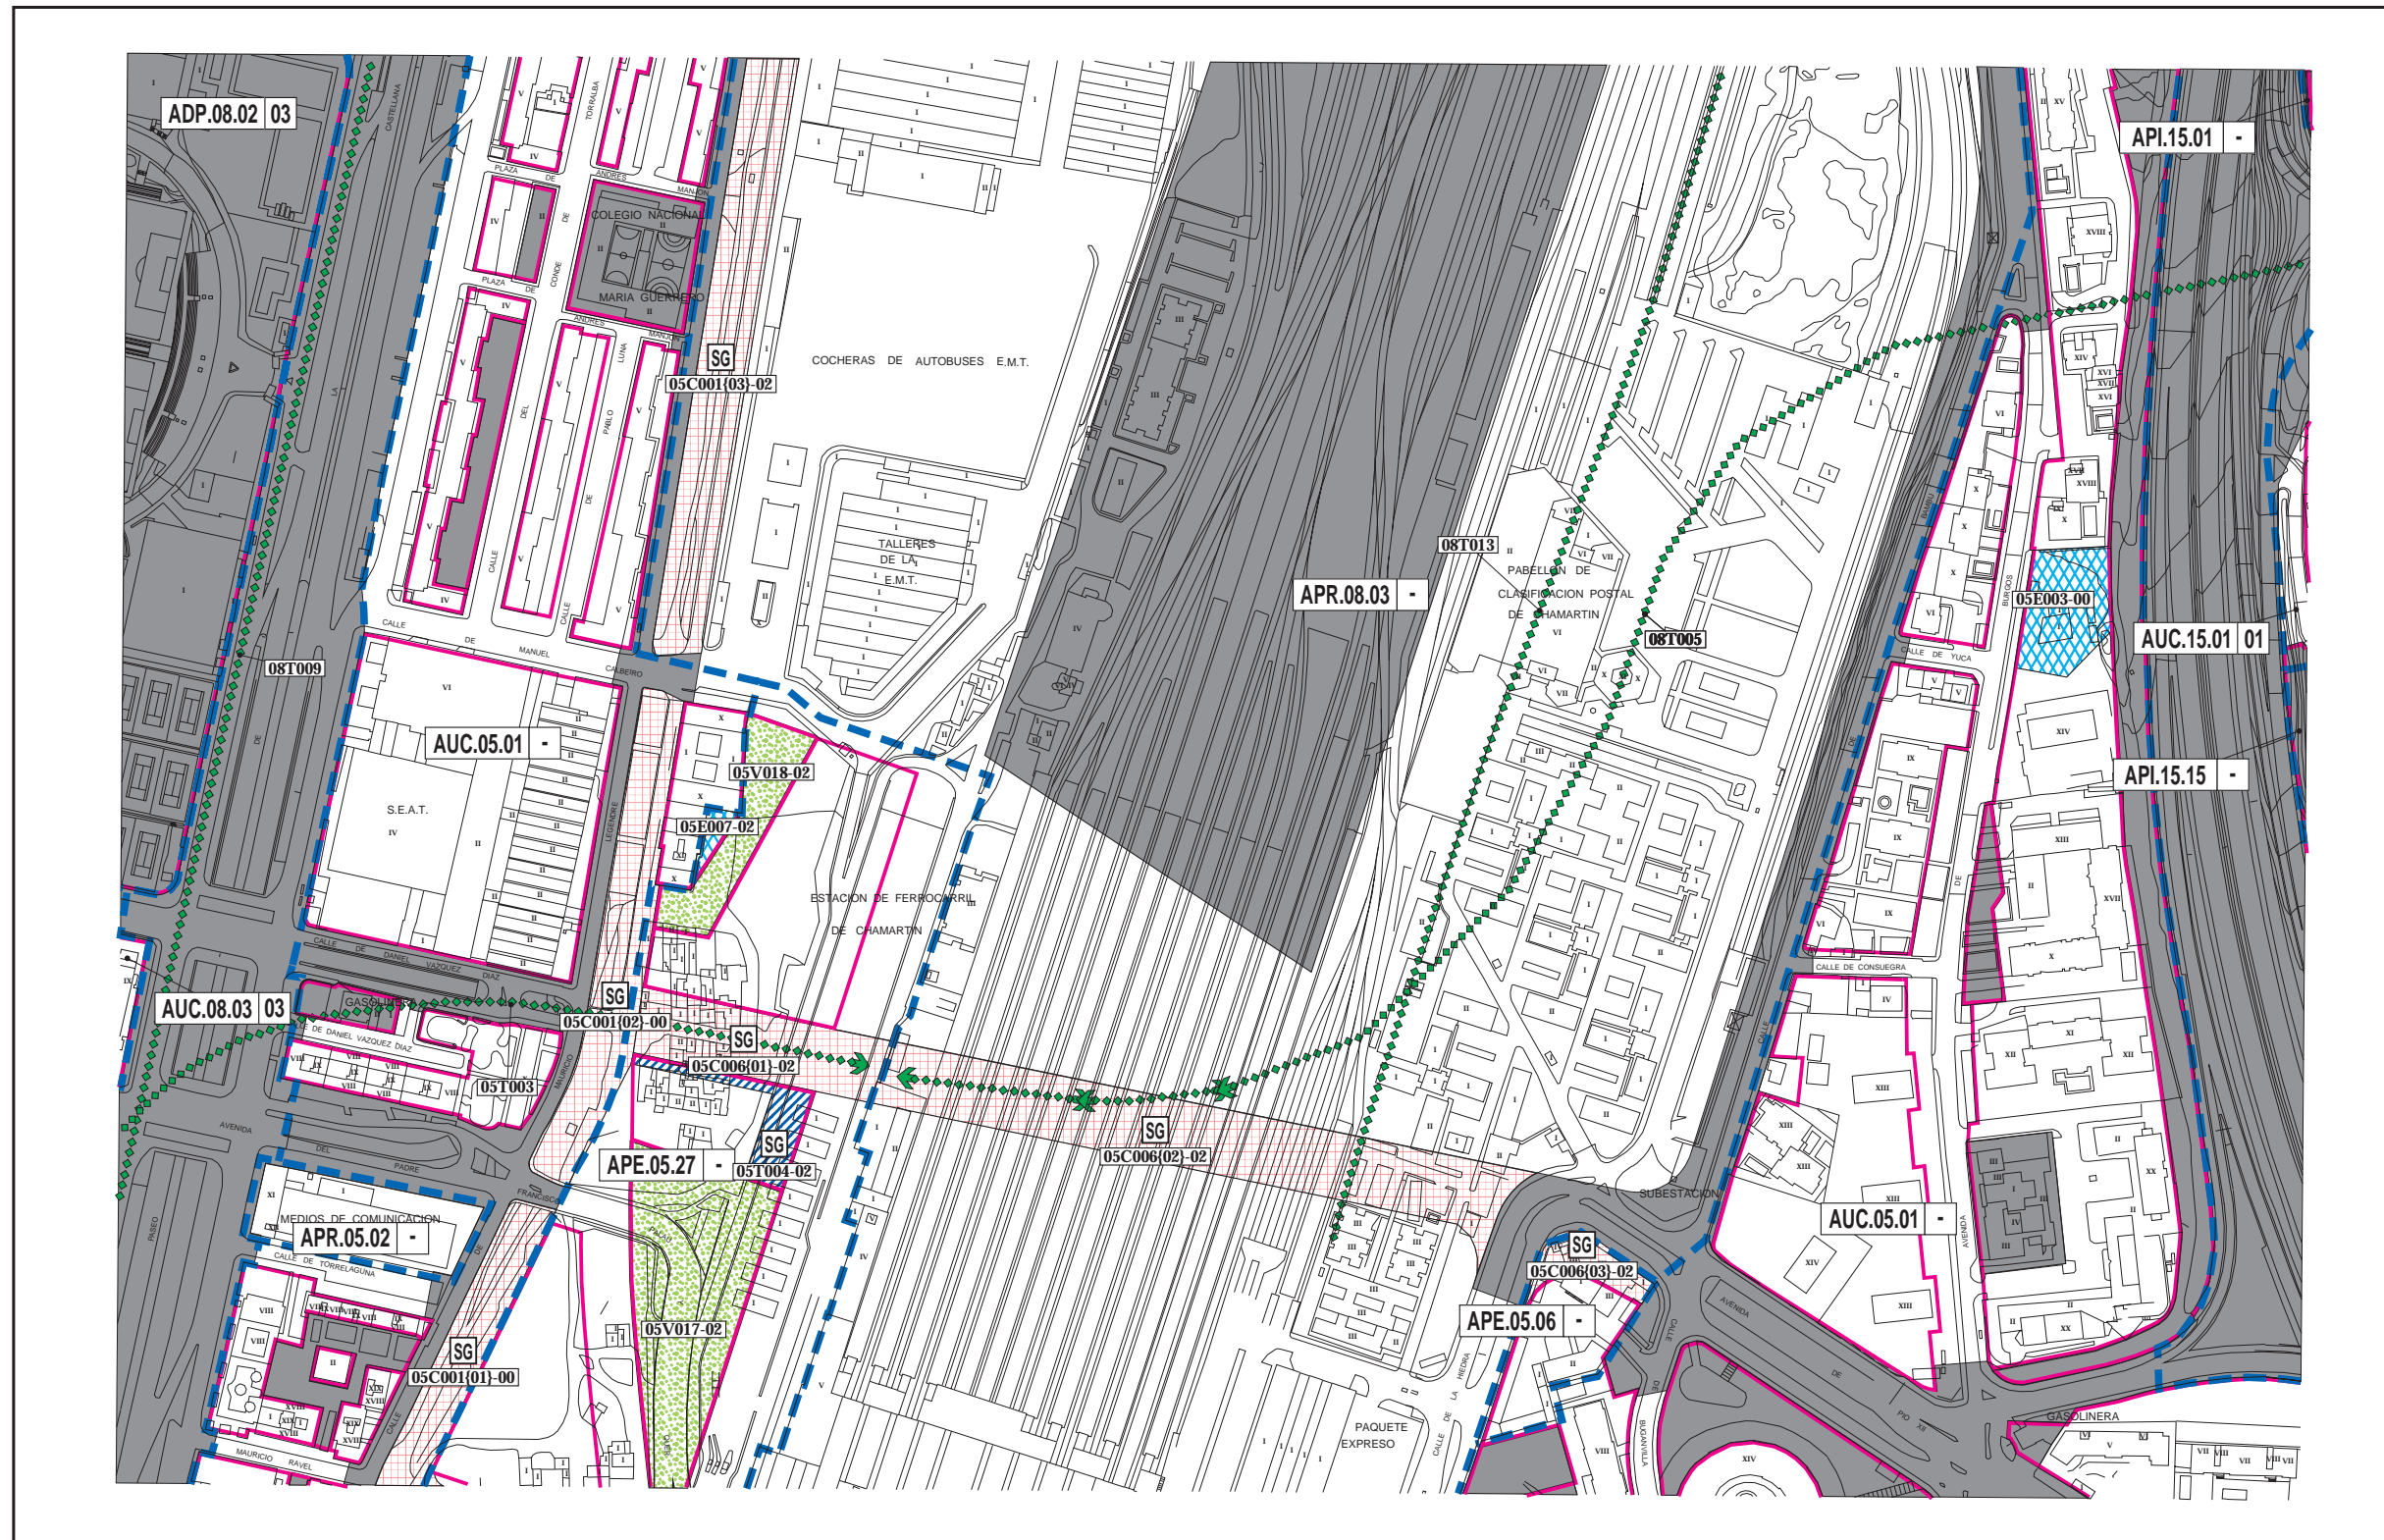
ADP.08.02 03

API.15.01 -

COLEGIO NACIONAL

MARIA GUERRERO

SG
05C001{03}-02

COCHERAS DE AUTOBUSES E.M.T.

TALLERES DE LA E.M.T.

08T013

APR.08.03 -

PABELLON DE CLASIFICACION POSTAL DE CHAMARTIN

08T005

05E003-00

AUC.15.01 01

API.15.15 -

08T009

AUC.05.01 -

S.E.A.T.

05V018-02

05E007-02

ESTACION DE FERROCARRIL DE CHAMARTIN

AUC.08.03 03

GASOLINERA

SG
05C001{02}-00

SG
05C006{01}-02

05T003

SG
05C006{02}-02

SG

APE.05.27 -

05T004-02

MEDIOS DE COMUNICACION

APR.05.02 -

05V017-02

SG
05C001{01}-00

SUBESTACION

AUC.05.01 -

SG
05C006{03}-02

APE.05.06 -

PAQUETE EXPRESO

GASOLINERA

CALLE DE MANUEL CALDEIRO

CALLE DE DANIEL VAZQUEZ DIAZ

AVENIDA DEL PADRE FRANCISCO

CALLE DE TORRELAGUNA

MAURICIO RAVEL

CALLE DE YUCA

CALLE DE CONSUEGRA

AVENIDA DE PIO XII

CALLE DE LA HIEDRA

BUGANVILLA

PASEO DE LA CASTELLANA

PLAZA DE ANDRES MANJON

CALLE DEL PABLO DE LUNA

CONDE

TORRALBA

LEGENDRE

BURGOS